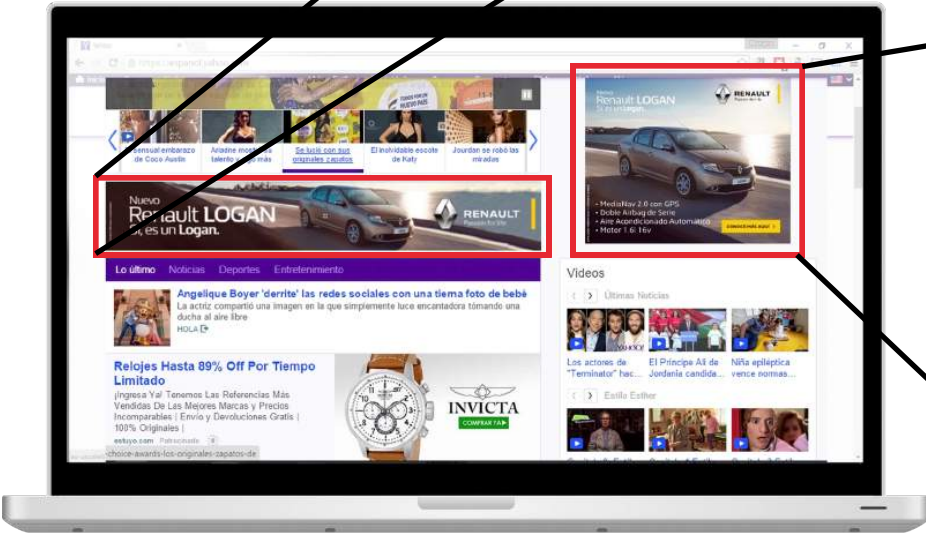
Yahoo
https://espanol.yahoo

Sensual embarazo de Coco Austin
Ariadne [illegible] talento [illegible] más
Se lució con sus originales zapatos
El inolvidable escote de Katy
Jourdan se robó las miradas

Nuevo
Renault LOGAN
Sí, es un Logan.
RENAULT
Passion for life

Nuevo
Renault LOGAN
Sí, es un Logan.
RENAULT
Passion for life
• MediaNav 2.0 con GPS
• Doble Airbag de Serie
• Aire Acondicionado Automático
• Motor 1.6l 16v
CONOCELO AQUÍ >

Lo último Noticias Deportes Entretenimiento

Angelique Boyer 'derrite' las redes sociales con una tierna foto de bebé
La actriz compartió una imagen en la que simplemente luce encantadora tomando una ducha al aire libre
HOLA

Relojes Hasta 89% Off Por Tiempo Limitado
¡Ingresa Ya! Tenemos Las Referencias Más Vendidas De Las Mejores Marcas y Precios Incomparables | Envío y Devoluciones Gratis | 100% Originales |
estuyo.com Patrocinado
INVICTA
COMPRAR YA

choice-awards-los-originales-zapatos-de

Videos
Últimas Noticias
Los actores de "Terminator" hac...
El Príncipe Alí de Jordania candida...
Niña epiléptica vence normas...
Estilo Esther